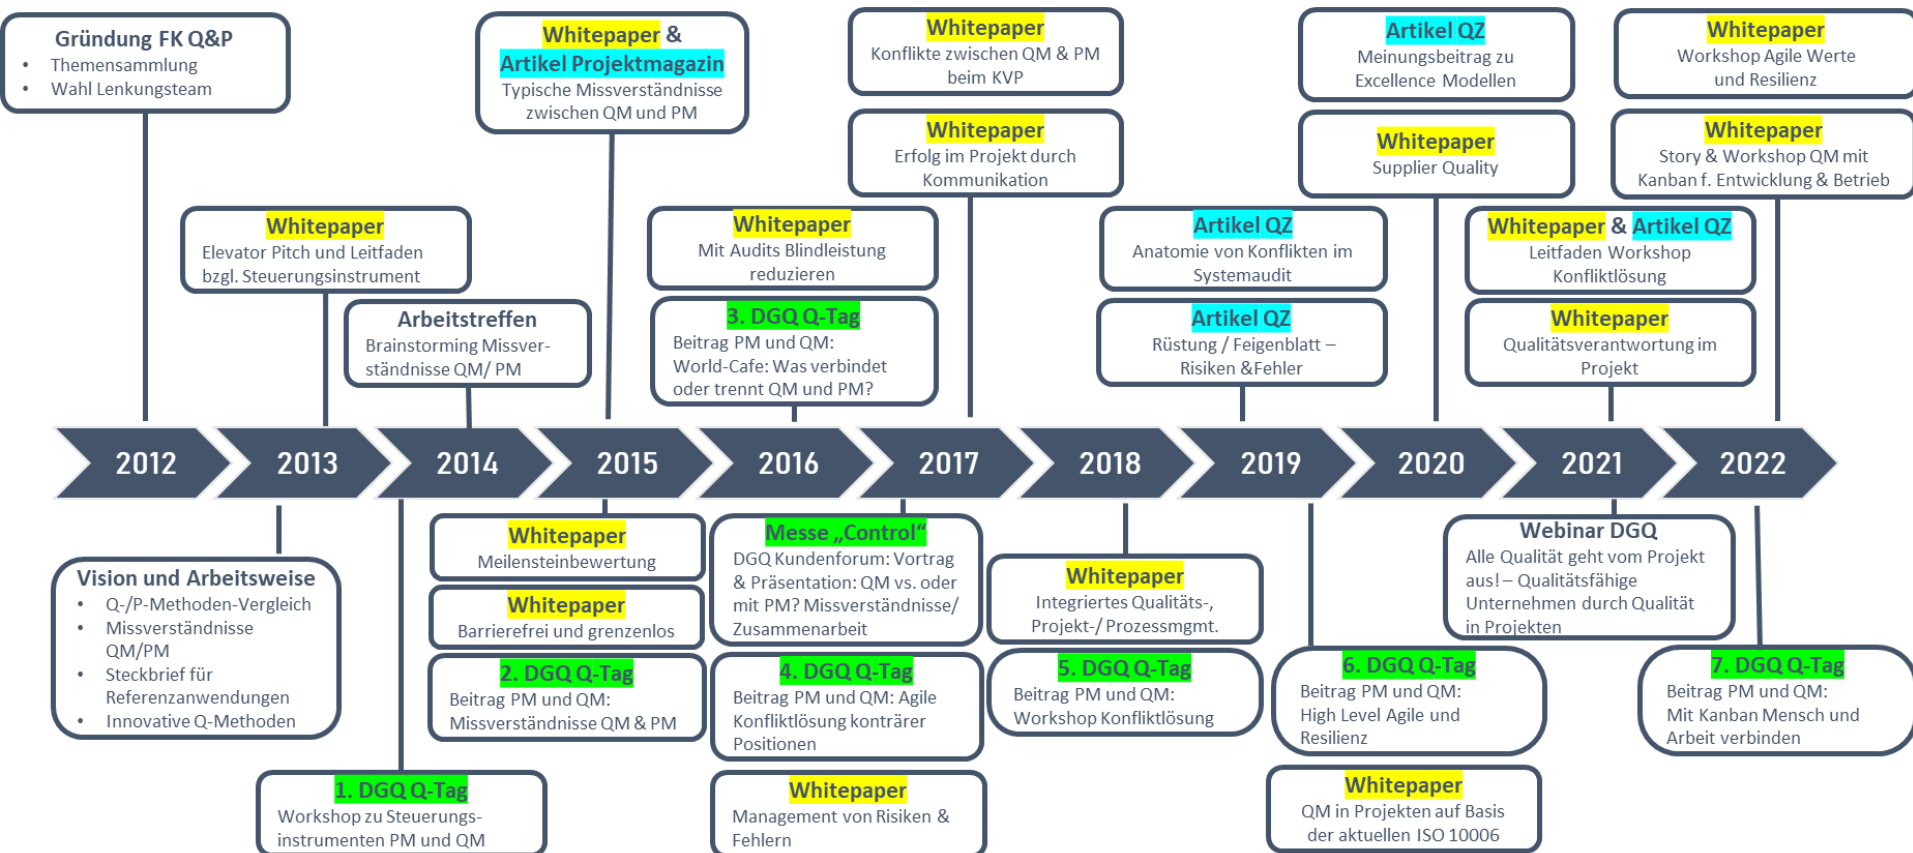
Gründung FK Q&P
- Themensammlung
- Wahl Lenkungsteam

Whitepaper
Elevator Pitch und Leitfaden bzgl. Steuerungsinstrument

Arbeitstreffen
Brainstorming Missverständnisse QM/ PM

Whitepaper & Artikel Projektmagazin
Typische Missverständnisse zwischen QM und PM

Whitepaper
Mit Audits Blindleistung reduzieren

3. DGQ Q-Tag
Beitrag PM und QM: World-Cafe: Was verbindet oder trennt QM und PM?

Whitepaper
Konflikte zwischen QM & PM beim KVP

Whitepaper
Erfolg im Projekt durch Kommunikation

Artikel QZ
Anatomie von Konflikten im Systemaudit

Artikel QZ
Rüstung / Feigenblatt – Risiken &Fehler

Artikel QZ
Meinungsbeitrag zu Excellence Modellen

Whitepaper
Supplier Quality

Whitepaper & Artikel QZ
Leitfaden Workshop Konfliktlösung

Whitepaper
Qualitätsverantwortung im Projekt

Whitepaper
Workshop Agile Werte und Resilienz

Whitepaper
Story & Workshop QM mit Kanban f. Entwicklung & Betrieb

2012 2013 2014 2015 2016 2017 2018 2019 2020 2021 2022

Vision und Arbeitsweise
- Q-/P-Methoden-Vergleich
- Missverständnisse QM/PM
- Steckbrief für Referenzanwendungen
- Innovative Q-Methoden

1. DGQ Q-Tag
Workshop zu Steuerungsinstrumenten PM und QM

Whitepaper
Meilensteinbewertung

Whitepaper
Barrierefrei und grenzenlos

2. DGQ Q-Tag
Beitrag PM und QM: Missverständnisse QM & PM

Messe „Control“
DGQ Kundenforum: Vortrag & Präsentation: QM vs. oder mit PM? Missverständnisse/ Zusammenarbeit

4. DGQ Q-Tag
Beitrag PM und QM: Agile Konfliktlösung konträrer Positionen

Whitepaper
Management von Risiken & Fehlern

Whitepaper
Integriertes Qualitäts-, Projekt-/ Prozessmgmt.

5. DGQ Q-Tag
Beitrag PM und QM: Workshop Konfliktlösung

6. DGQ Q-Tag
Beitrag PM und QM: High Level Agile und Resilienz

Whitepaper
QM in Projekten auf Basis der aktuellen ISO 10006

Webinar DGQ
Alle Qualität geht vom Projekt aus! – Qualitätsfähige Unternehmen durch Qualität in Projekten

7. DGQ Q-Tag
Beitrag PM und QM: Mit Kanban Mensch und Arbeit verbinden